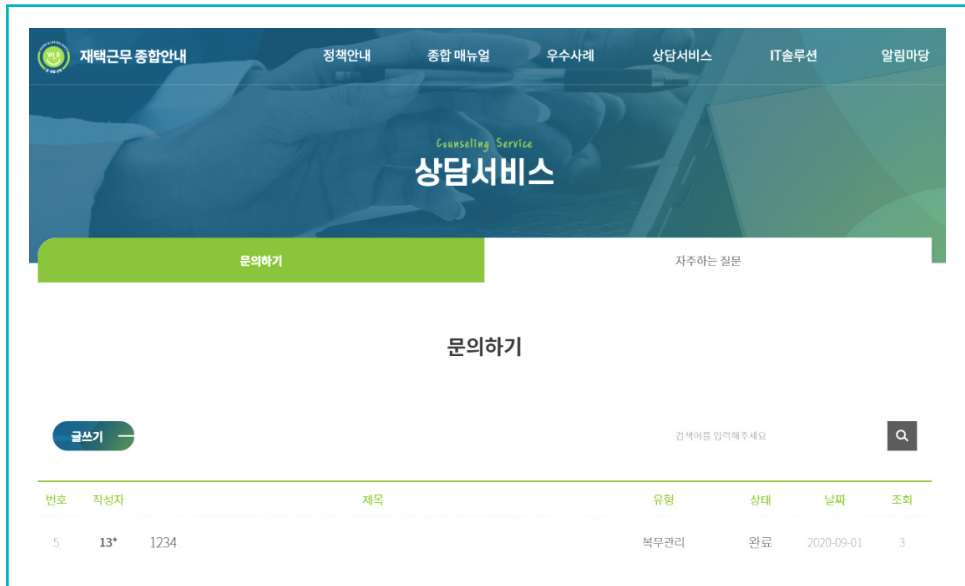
재택근무 종합안내

정책안내 종합 매뉴얼 우수사례 상담서비스 IT솔루션 알림마당

Counseling Service
상담서비스

문의하기 자주하는 질문

문의하기

글쓰기

검색어를 입력해주세요

| 번호 | 작성자 | 제목 | 유형 | 상태 | 날짜 | 조회 |
|---|---|---|---|---|---|---|
| 5 | 13* | 1234 | 복무관리 | 완료 | 2020-09-01 | 3 |